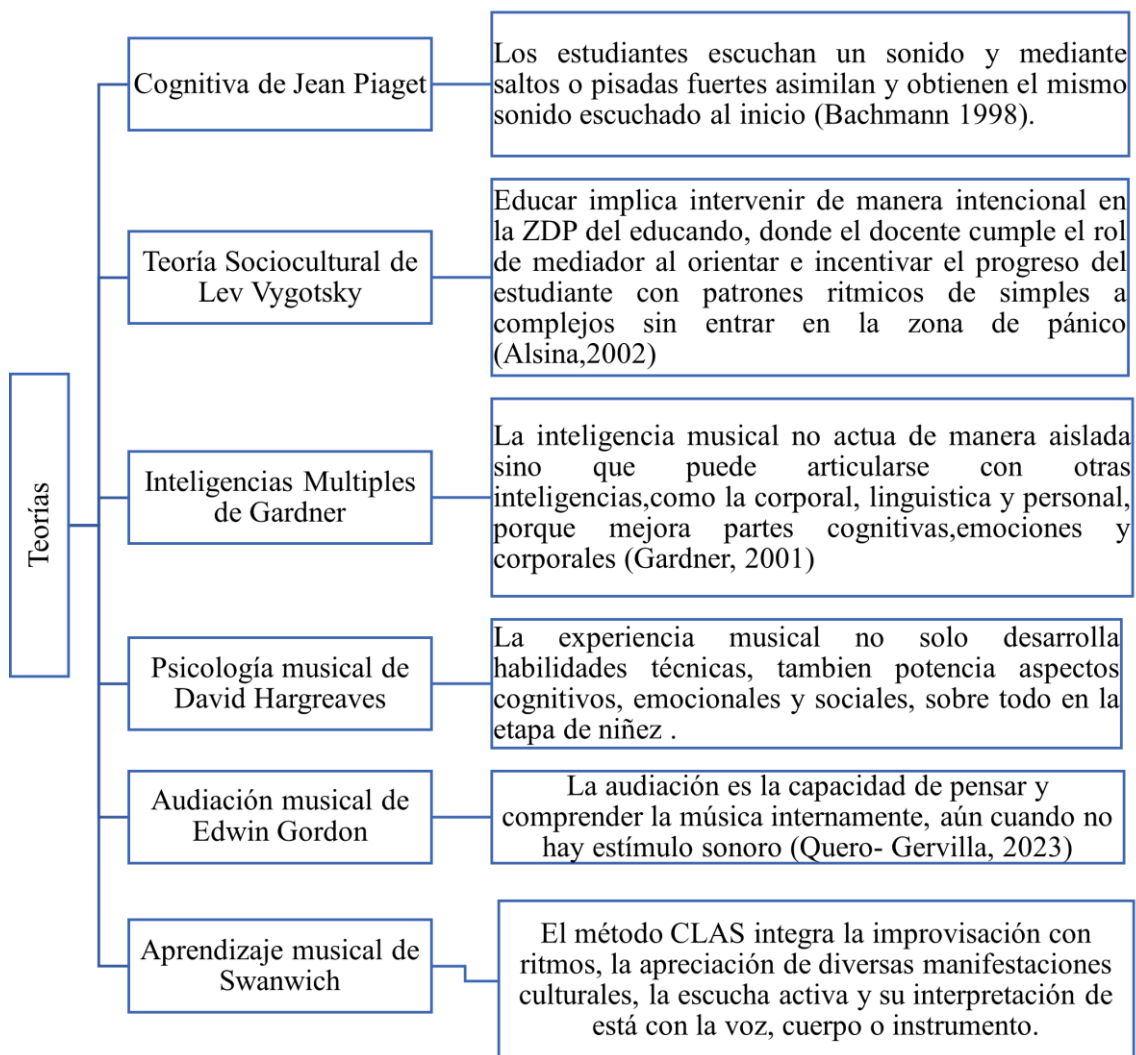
Teorías

Cognitiva de Jean Piaget

Los estudiantes escuchan un sonido y mediante saltos o pisadas fuertes asimilan y obtienen el mismo sonido escuchado al inicio (Bachmann 1998).

Teoría Sociocultural de Lev Vygotsky

Educar implica intervenir de manera intencional en la ZDP del educando, donde el docente cumple el rol de mediador al orientar e incentivar el progreso del estudiante con patrones ritmicos de simples a complejos sin entrar en la zona de pánico (Alsina,2002)

Inteligencias Multiples de Gardner

La inteligencia musical no actua de manera aislada sino que puede articularse con otras inteligencias,como la corporal, linguistica y personal, porque mejora partes cognitivas,emociones y corporales (Gardner, 2001)

Psicología musical de David Hargreaves

La experiencia musical no solo desarrolla habilidades técnicas, tambien potencia aspectos cognitivos, emocionales y sociales, sobre todo en la etapa de niñez .

Audiación musical de Edwin Gordon

La audiación es la capacidad de pensar y comprender la música internamente, aún cuando no hay estímulo sonoro (Quero- Gervilla, 2023)

Aprendizaje musical de Swanwich

El método CLAS integra la improvisación con ritmos, la apreciación de diversas manifestaciones culturales, la escucha activa y su interpretación de está con la voz, cuerpo o instrumento.